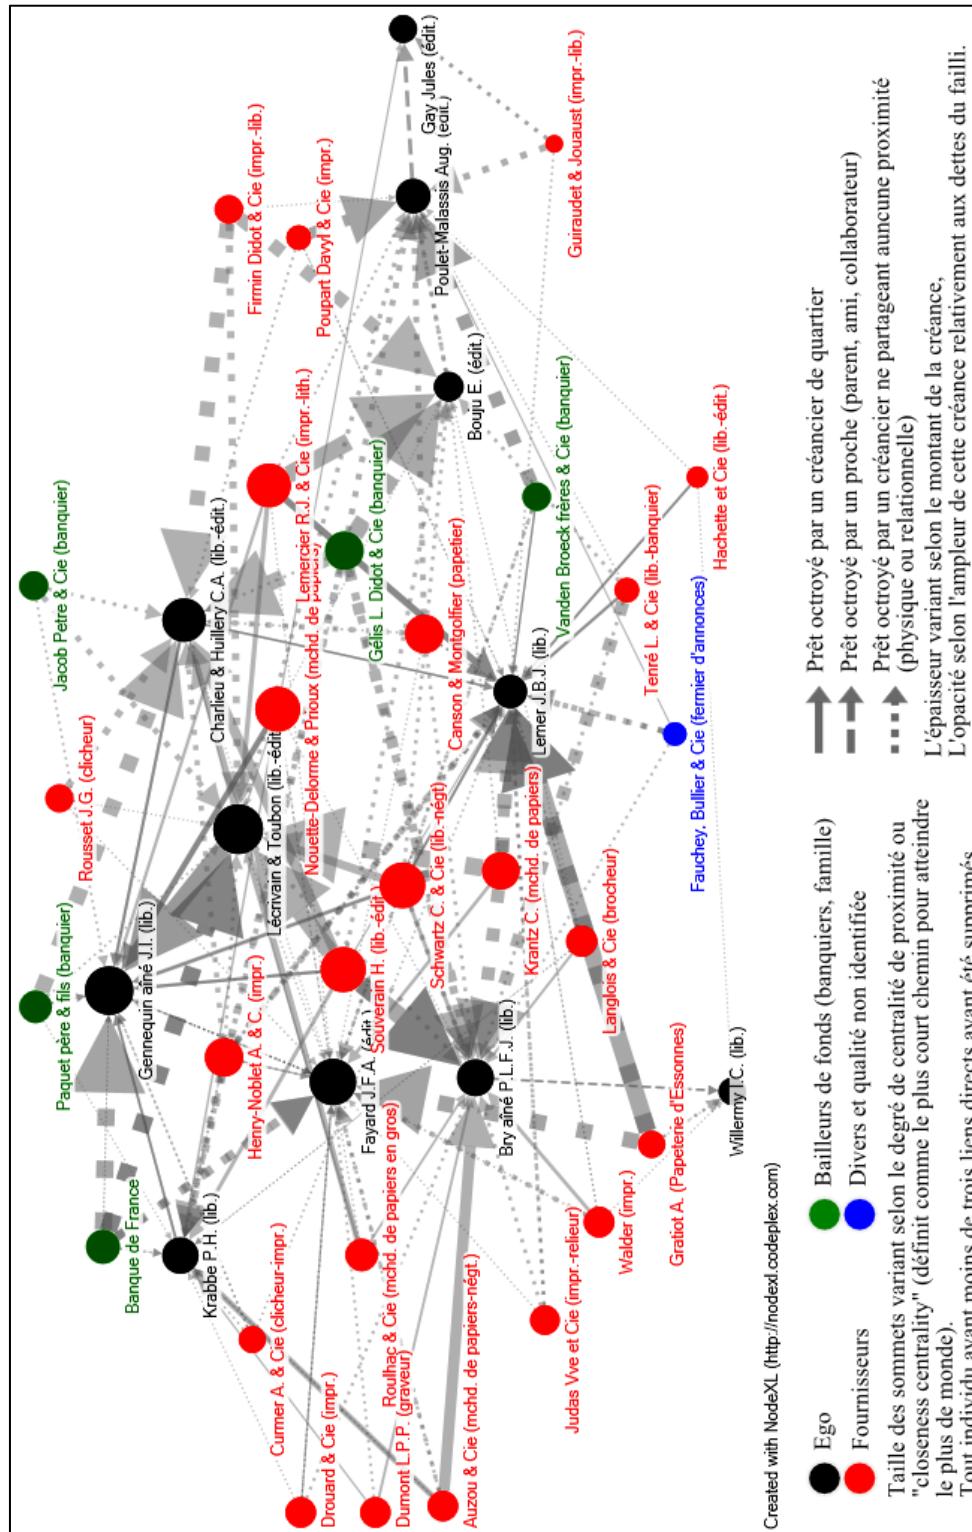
Gay Jules (édit.)
Guiraudet & Jouaust (impr.-lib.)
Poulet-Malassis Aug. (édit.)
Firmin Didot & Cie (impr.-lib.)
Poupart Davyl & Cie (impr.)
Bouju E. (édit.)
Hachette et Cie (lib.-édit.)
Vanden Broeck frères & Cie (banquier)
Lemercier R.J. & Cie (impr.-lith.)
Gélis L. Didot & Cie (banquier)
Tenré L. & Cie (lib.-banquier)
Jacob Petre & Cie (banquier)
Charlieu & Huillery C.A. (lib.-édit.)
Canson & Montgolfier (papetier)
Lemer J.B.J. (lib.)
Nouette-Delorme & Prioux (mchd. de papiers)
Fauchey, Bullier & Cie (fermier d'annonces)
Rousset J.G. (clicheur)
Lécrivain & Toubon (lib.-édit.)
Schwartz C. & Cie (lib.-négt)
Krantz C. (mchd. de papiers)
Paquet père & fils (banquier)
Gennequin aîné J.J. (lib.)
Souverain H. (lib.-édit.)
Langlois & Cie (brocheur)
Henry-Noblet A. & C. (impr.)
Fayard J.F.A. (édit.)
Bry aîné P.L.F.J. (lib.)
Gratiot A. (Papeterie d'Essonnes)
Willermy T.C. (lib.)
Banque de France
Krabbe P.H. (lib.)
Roulhac & Cie (mchd. de papiers en gros)
Walder (impr.)
Judas Vve et Cie (impr.-relieur)
Curmer A. & Cie (clicheur-impr.)
Drouard & Cie (impr.)
Dumont L.P.P. (graveur)
Auzou & Cie (mchd. de papiers-négt.)

Created with NodeXL (http://nodexl.codeplex.com)

Ego
Fournisseurs
Bailleurs de fonds (banquiers, famille)
Divers et qualité non identifiée

Prêt octroyé par un créancier de quartier
Prêt octroyé par un proche (parent, ami, collaborateur)
Prêt octroyé par un créancier ne partageant auncune proximité (physique ou relationnelle)
L'épaisseur variant selon le montant de la créance,
L'opacité selon l'ampleur de cette créance relativement aux dettes du failli.

Taille des sommets variant selon le degré de centralité de proximité ou "closeness centrality" (définit comme le plus court chemin pour atteindre le plus de monde).
Tout individu ayant moins de trois liens directs avant été supprimés